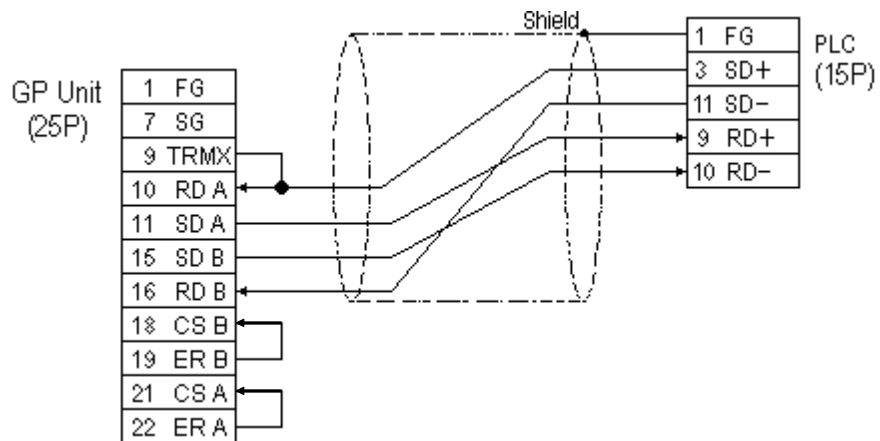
Shield

| 1 | FG |
|---|---|
| 3 | SD+ |
| 11 | SD− |
| 9 | RD+ |
| 10 | RD− |

PLC (15P)

GP Unit (25P)

| 1 | FG |
|---|---|
| 7 | SG |
| 9 | TRMX |
| 10 | RD A |
| 11 | SD A |
| 15 | SD B |
| 16 | RD B |
| 18 | CS B |
| 19 | ER B |
| 21 | CS A |
| 22 | ER A |